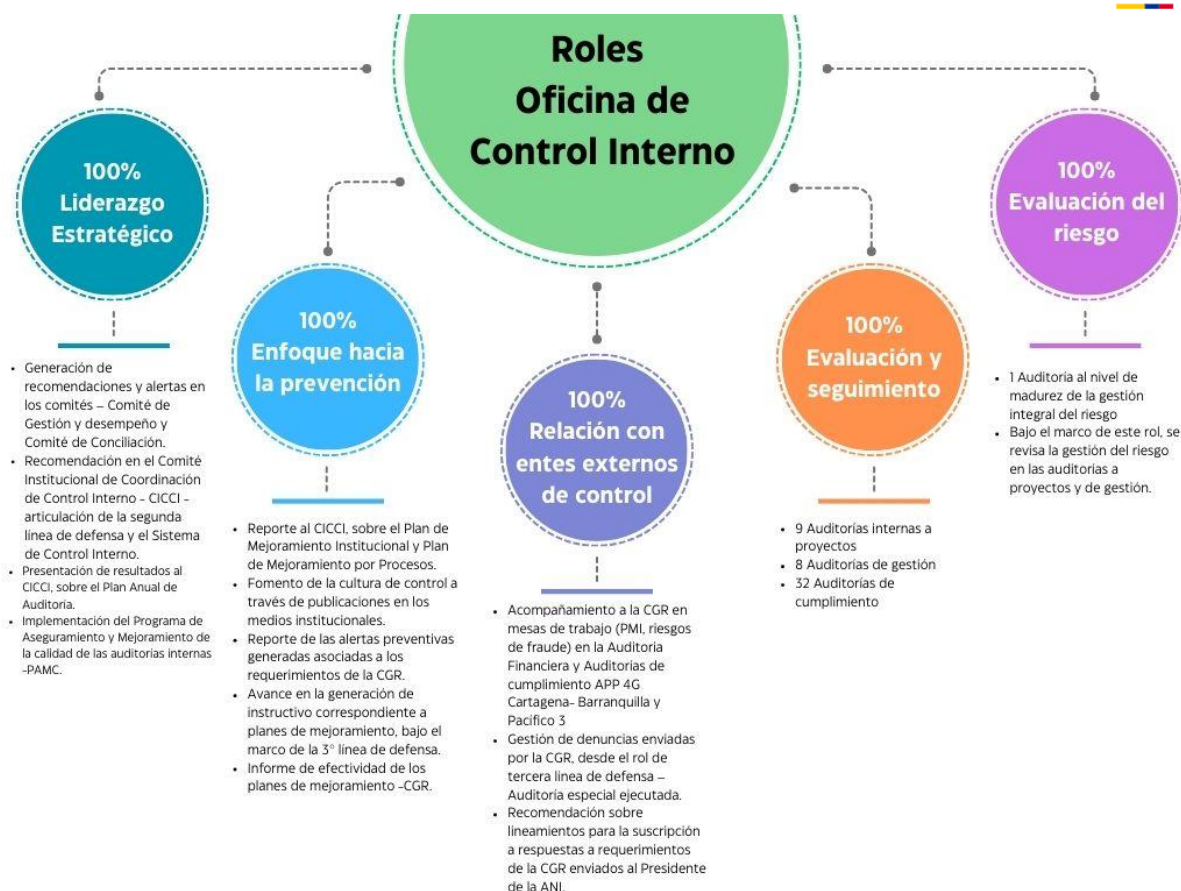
Roles Oficina de Control Interno

100% Liderazgo Estratégico

- Generación de recomendaciones y alertas en los comités – Comité de Gestión y desempeño y Comité de Conciliación.
- Recomendación en el Comité Institucional de Coordinación de Control Interno - CICCI - articulación de la segunda línea de defensa y el Sistema de Control Interno.
- Presentación de resultados al CICCI, sobre el Plan Anual de Auditoria.
- Implementación del Programa de Aseguramiento y Mejoramiento de la calidad de las auditorias internas -PAMC.

100% Enfoque hacia la prevención

- Reporte al CICCI, sobre el Plan de Mejoramiento Institucional y Plan de Mejoramiento por Procesos.
- Fomento de la cultura de control a través de publicaciones en los medios institucionales.
- Reporte de las alertas preventivas generadas asociadas a los requerimientos de la CGR.
- Avance en la generación de instructivo correspondiente a planes de mejoramiento, bajo el marco de la 3° línea de defensa.
- Informe de efectividad de los planes de mejoramiento -CGR.

100% Relación con entes externos de control

- Acompañamiento a la CGR en mesas de trabajo (PMI, riesgos de fraude) en la Auditoria Financiera y Auditorias de cumplimiento APP 4G Cartagena- Barranquilla y Pacifico 3
- Gestión de denuncias enviadas por la CGR, desde el rol de tercera linea de defensa – Auditoría especial ejecutada.
- Recomendación sobre lineamientos para la suscripción a respuestas a requerimientos de la CGR enviados al Presidente de la ANI.

100% Evaluación y seguimiento

- 9 Auditorías internas a proyectos
- 8 Auditorías de gestión
- 32 Auditorías de cumplimiento

100% Evaluación del riesgo

- 1 Auditoria al nivel de madurez de la gestión integral del riesgo
- Bajo el marco de este rol, se revisa la gestión del riesgo en las auditorias a proyectos y de gestión.